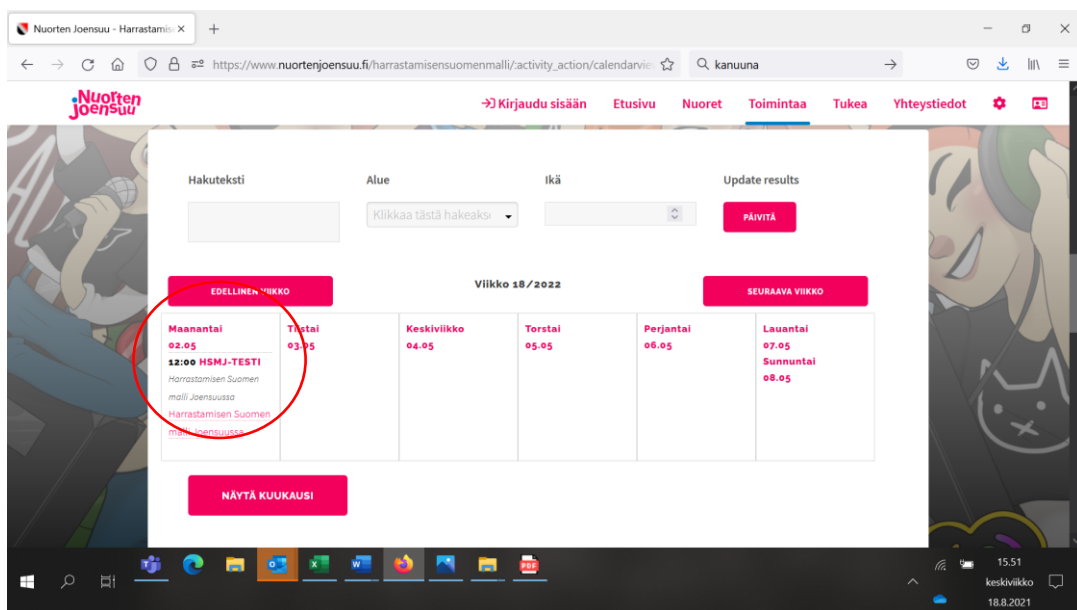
Nuorten Joensuu - Harrastamis ×

https://www.nuortenjoensuu.fi/harrastamisensuomenmalli/:activity_action/calendarvie

kanuuna

Nuorten Joensuu

Kirjaudu sisään Etusivu Nuoret Toimintaa Tukea Yhteystiedot

Hakuteksti

Alue

Klikkaa tästä hakeaks

Ikä

Update results

PÄIVITÄ

EDELLINEN VIIKKO

Viikko 18/2022

SEURAAVA VIIKKO

| Maanantai 02.05 | Tiistai 03.05 | Keskiviikko 04.05 | Torstai 05.05 | Perjantai 06.05 | Lauantai 07.05 Sunnuntai 08.05 |
|---|---|---|---|---|---|
| 12:00 HSMJ-TESTI Harrastamisen Suomen malli Joensuussa Harrastamisen Suomen malli Joensuussa | | | | | |

NÄYTÄ KUUKAUSI

15.51
keskiviikko
18.8.2021